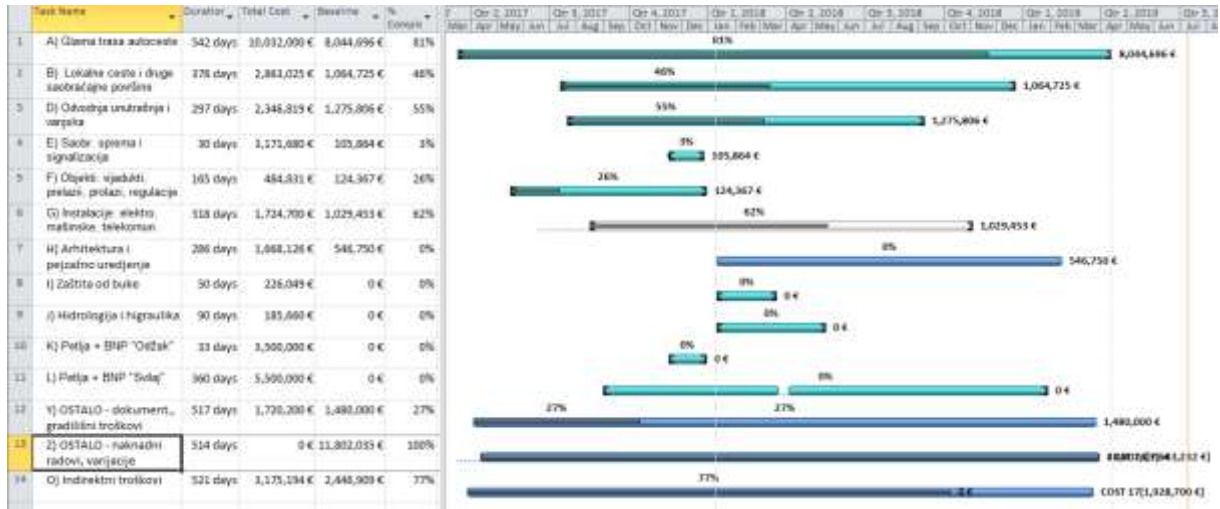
| | Task Name | Duration | Total Cost | Baseline | % Complete |
|---|---|---|---|---|---|
| 1 | A) Glavna trasa autoceste | 542 days | 10,032,000 € | 8,044,696 € | 81% |
| 2 | B) Lokalne ceste i druge saobraćajne površine | 376 days | 2,863,025 € | 1,064,725 € | 46% |
| 3 | D) Odvodnja unutrašnja i vanjska | 297 days | 2,346,819 € | 1,275,806 € | 55% |
| 4 | E) Saobr. oprema i signalizacija | 30 days | 1,171,680 € | 105,864 € | 3% |
| 5 | F) Objekti: vijadukti, prelazi, prolazi, regulacije | 165 days | 484,831 € | 124,367 € | 26% |
| 6 | G) Instalacije: elektro, mašinske, telekomun. | 518 days | 1,724,700 € | 1,029,453 € | 62% |
| 7 | H) Arhitektura i pejzažno uređenje | 286 days | 1,668,126 € | 546,750 € | 0% |
| 8 | I) Zaštita od buke | 50 days | 226,049 € | 0 € | 0% |
| 9 | J) Hidrologija i hidraulika | 90 days | 185,660 € | 0 € | 0% |
| 10 | K) Petlja + BNP "Odžak" | 33 days | 3,500,000 € | 0 € | 0% |
| 11 | L) Petlja + BNP "Svilaj" | 360 days | 5,500,000 € | 0 € | 0% |
| 12 | Y) OSTALO - dokument., gradilišni troškovi | 517 days | 1,720,200 € | 1,480,000 € | 27% |
| 13 | Z) OSTALO - naknadni radovi, varijacije | 514 days | 0 € | 11,802,035 € | 100% |
| 14 | O) Indirektni troškovi | 521 days | 3,175,194 € | 2,446,909 € | 77% |

Qtr 2, 2017 Qtr 3, 2017 Qtr 4, 2017 Qtr 1, 2018 Qtr 2, 2018 Qtr 3, 2018 Qtr 4, 2018 Qtr 1, 2019 Qtr 2, 2019 Qtr 3, 2
Mar Apr May Jun Jul Aug Sep Oct Nov Dec Jan Feb Mar Apr May Jun Jul Aug Sep Oct Nov Dec Jan Feb Mar Apr May Jun Jul Au

81% 8,044,696 €
46% 1,064,725 €
55% 1,275,806 €
3% 105,864 €
26% 124,367 €
62% 1,029,453 €
0% 546,750 €
0% 0 €
0% 0 €
0% 0 €
0% 0 €
27% 27% 1,480,000 €
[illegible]
77% COST 17[1,928,700 €]